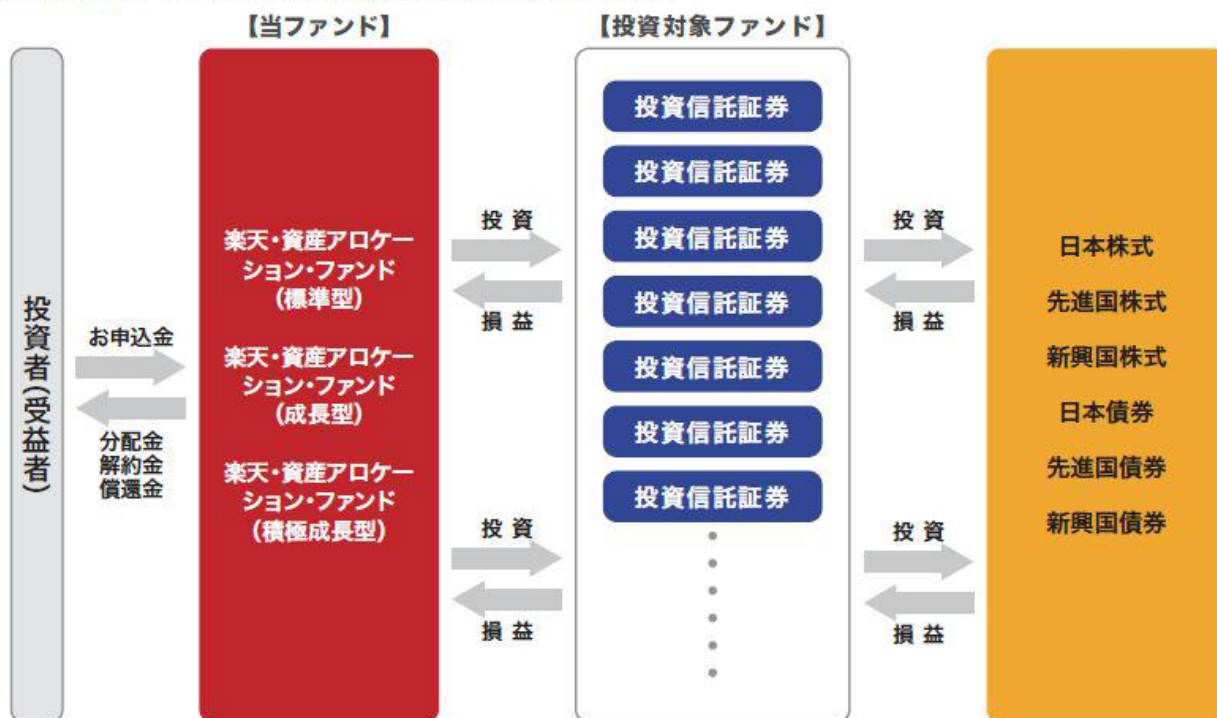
【当ファンド】

【投資対象ファンド】

投資者(受益者)

お申込金

分配金
解約金
償還金

楽天・資産アロケーション・ファンド(標準型)

楽天・資産アロケーション・ファンド(成長型)

楽天・資産アロケーション・ファンド(積極成長型)

投資

損益

投資

損益

投資信託証券

投資信託証券

投資信託証券

投資信託証券

投資信託証券

投資信託証券

投資信託証券

投資

損益

投資

損益

日本株式

先進国株式

新興国株式

日本債券

先進国債券

新興国債券